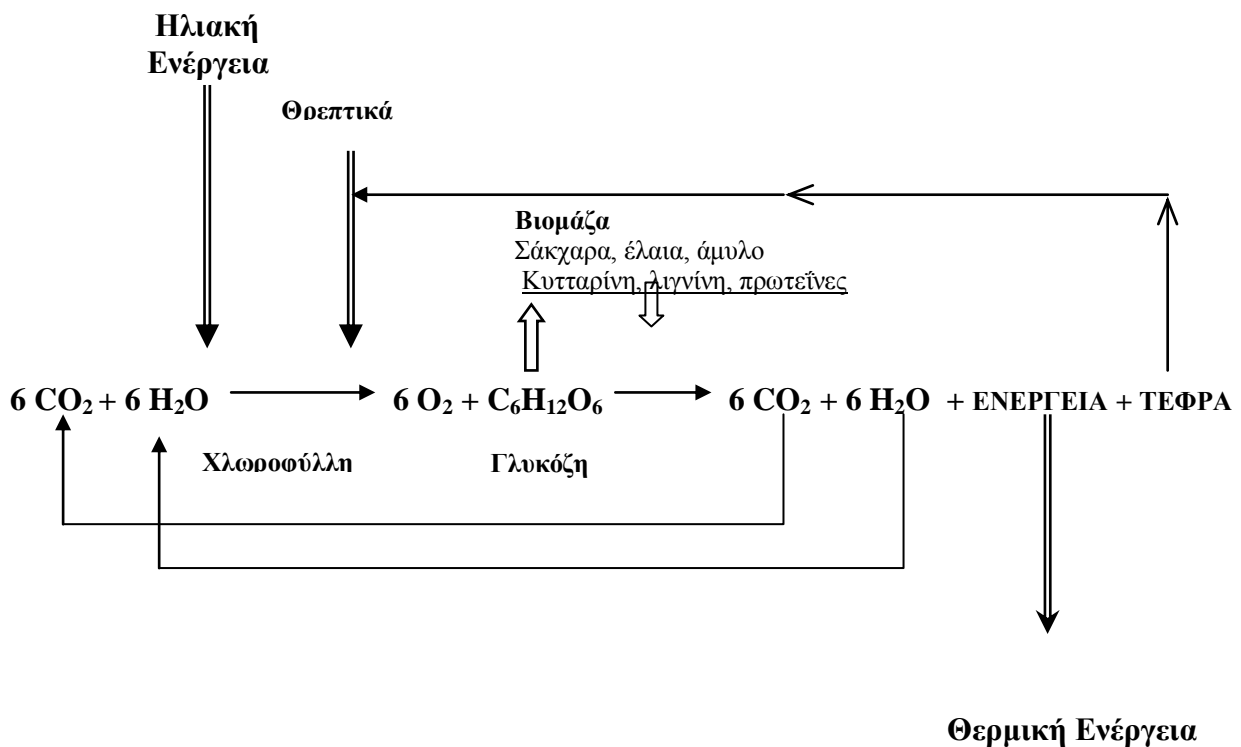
Ηλιακή Ενέργεια

Θρεπτικά

Βιομάζα
Σάκχαρα, έλαια, άμυλο
Κυτταρίνη, λιγνίνη, πρωτεΐνες

6 $CO_2$ + 6 $H_2O$ → 6 $O_2$ + $C_6H_{12}O_6$ → 6 $CO_2$ + 6 $H_2O$ + ΕΝΕΡΓΕΙΑ + ΤΕΦΡΑ

Χλωροφύλλη

Γλυκόζη

Θερμική Ενέργεια